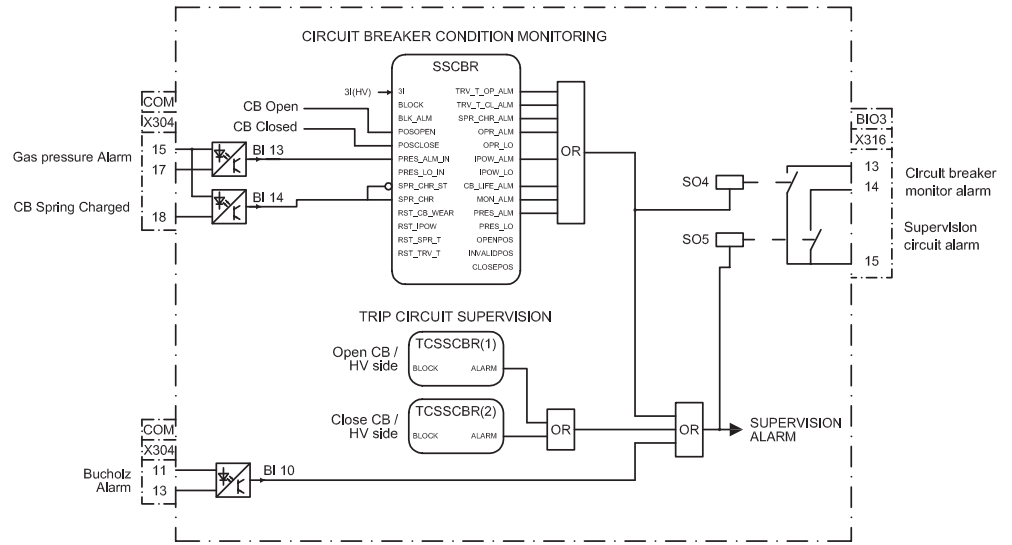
CIRCUIT BREAKER CONDITION MONITORING

SSCBR

3I(HV)
3I
BLOCK
BLK_ALM
POSOPEN
POSCLOSE
PRES_ALM_IN
PRES_LO_IN
SPR_CHR_ST
SPR_CHR
RST_CB_WEAR
RST_IPOW
RST_SPR_T
RST_TRV_T

TRV_T_OP_ALM
TRV_T_CL_ALM
SPR_CHR_ALM
OPR_ALM
OPR_LO
IPOW_ALM
IPOW_LO
CB_LIFE_ALM
MON_ALM
PRES_ALM
PRES_LO
OPENPOS
INVALIDPOS
CLOSEPOS

OR

COM
X304
CB Open
CB Closed
Gas pressure Alarm
15
17
BI 13
CB Spring Charged
18
BI 14

BIO3
X316
SO4
13
14
Circuit breaker monitor alarm
SO5
Supervision circuit alarm
15

TRIP CIRCUIT SUPERVISION

Open CB / HV side
TCSSCBR(1)
BLOCK
ALARM

Close CB / HV side
TCSSCBR(2)
BLOCK
ALARM

OR
OR
SUPERVISION ALARM

COM
X304
Bucholz Alarm
11
13
BI 10